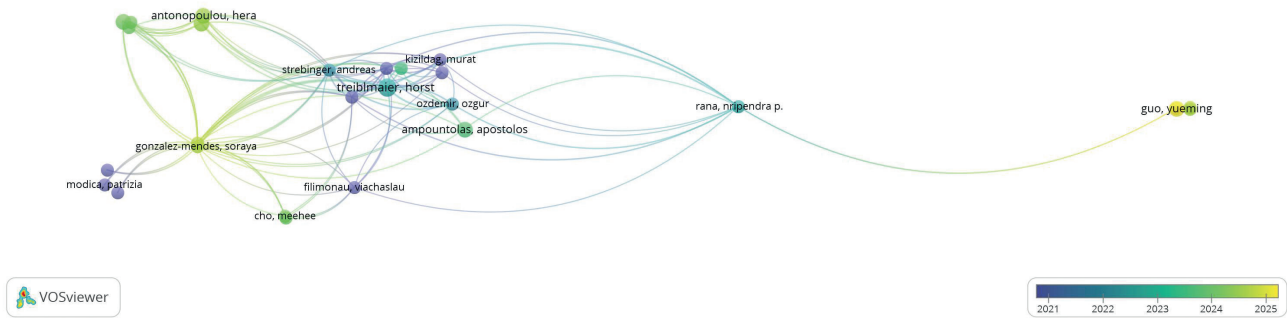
antonopoulou, hera
strebinger, andreas
kizildag, murat
treiblmaier, horst
ozdemir, ozgur
rana, nripendra p.
guo, yueming
ampountolas, apostolos
gonzalez-mendes, soraya
modica, patrizia
filimonau, viachaslau
cho, meehee
VOSviewer
2021
2022
2023
2024
2025